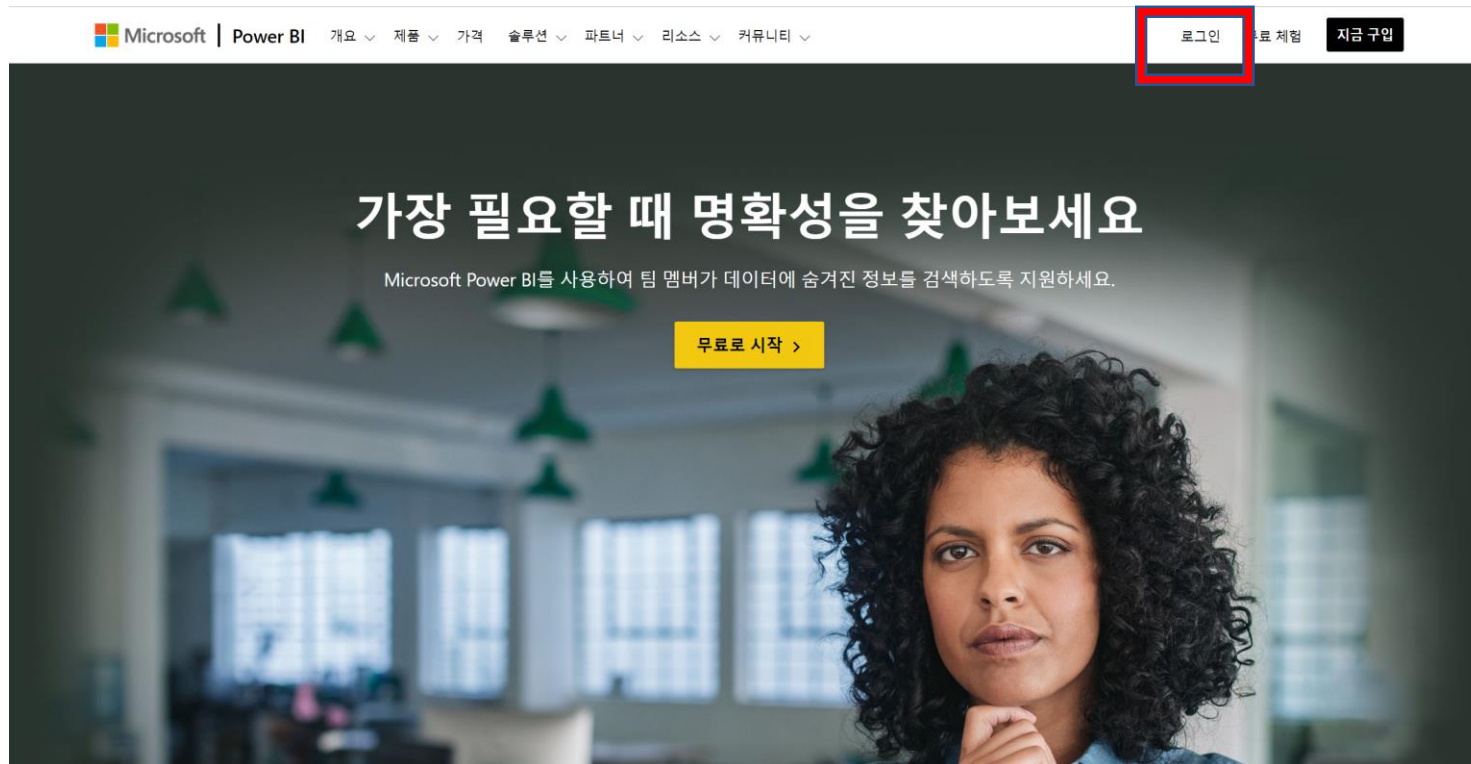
Microsoft | Power BI 개요 제품 가격 솔루션 파트너 리소스 커뮤니티

로그인 료 체험 지금 구입

가장 필요할 때 명확성을 찾아보세요

Microsoft Power BI를 사용하여 팀 멤버가 데이터에 숨겨진 정보를 검색하도록 지원하세요.

무료로 시작 ›